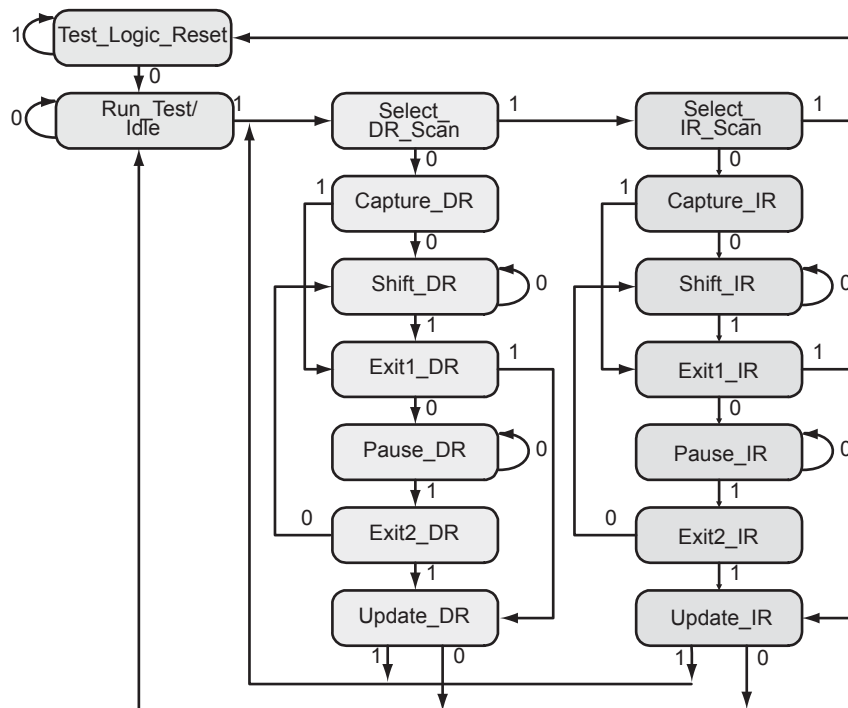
1 Test_Logic_Reset
0
0 Run_Test/ Idle
1
Select_ DR_Scan
1
Select_ IR_Scan
1
0
0
1 Capture_DR
1 Capture_IR
0
0
Shift_DR
0
Shift_IR
0
1
1
Exit1_DR
1
Exit1_IR
1
0
0
Pause_DR
0
Pause_IR
0
1
1
0 Exit2_DR
0 Exit2_IR
1
1
Update_DR
Update_IR
1 0
1 0